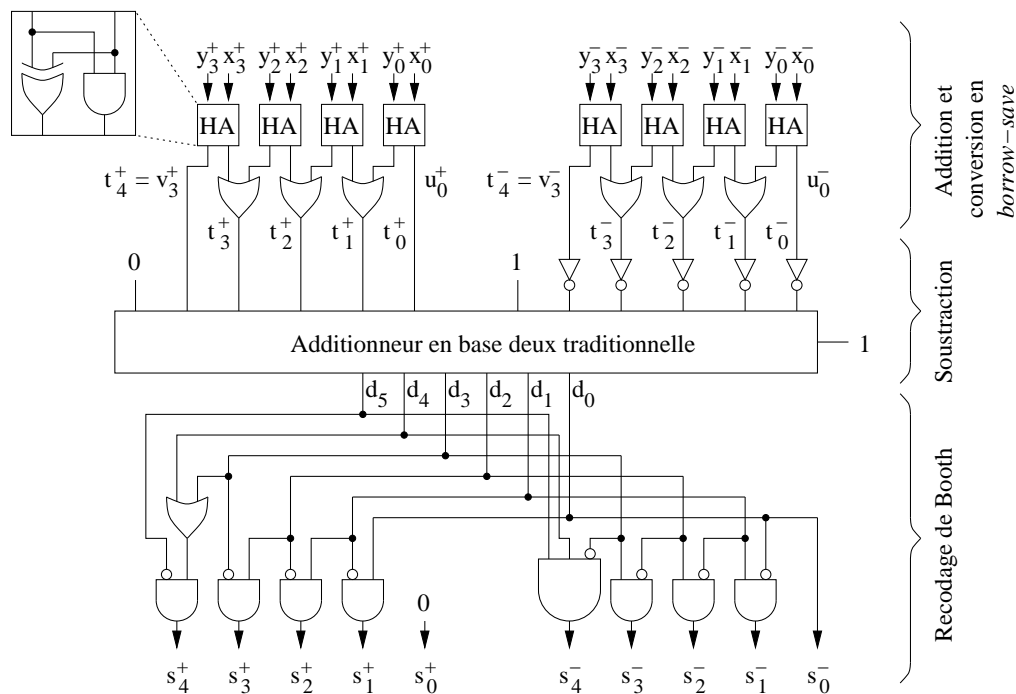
$y_3^+$ $x_3^+$ $y_2^+$ $x_2^+$ $y_1^+$ $x_1^+$ $y_0^+$ $x_0^+$

$y_3^-$ $x_3^-$ $y_2^-$ $x_2^-$ $y_1^-$ $x_1^-$ $y_0^-$ $x_0^-$

HA HA HA HA

HA HA HA HA

$t_4^+ = v_3^+$

$u_0^+$

$t_4^- = v_3^-$

$u_0^-$

$t_3^+$ $t_2^+$ $t_1^+$ $t_0^+$

$t_3^-$ $t_2^-$ $t_1^-$ $t_0^-$

0

1

Addition et conversion en *borrow−save*

Additionneur en base deux traditionnelle

1

Soustraction

$d_5$ $d_4$ $d_3$ $d_2$ $d_1$ $d_0$

Recodage de Booth

0

$s_4^+$ $s_3^+$ $s_2^+$ $s_1^+$ $s_0^+$

$s_4^-$ $s_3^-$ $s_2^-$ $s_1^-$ $s_0^-$